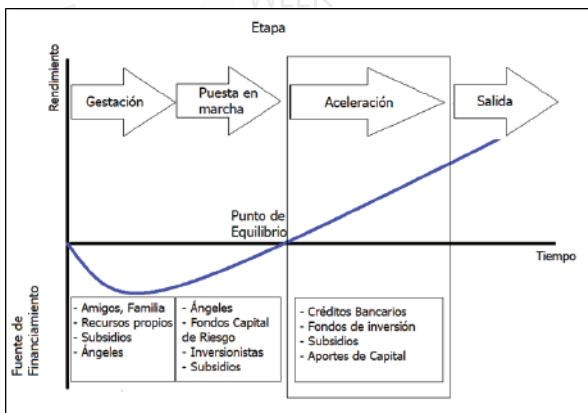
Etapa

Rendimiento

Gestación

Puesta en marcha

Aceleración

Salida

Punto de Equilibrio

Tiempo

Fuente de Financiamiento

- Amigos, Familia
- Recursos propios
- Subsidios
- Ángeles

- Ángeles
- Fondos Capital de Riesgo
- Inversionistas
- Subsidios

- Créditos Bancarios
- Fondos de inversión
- Subsidios
- Aportes de Capital